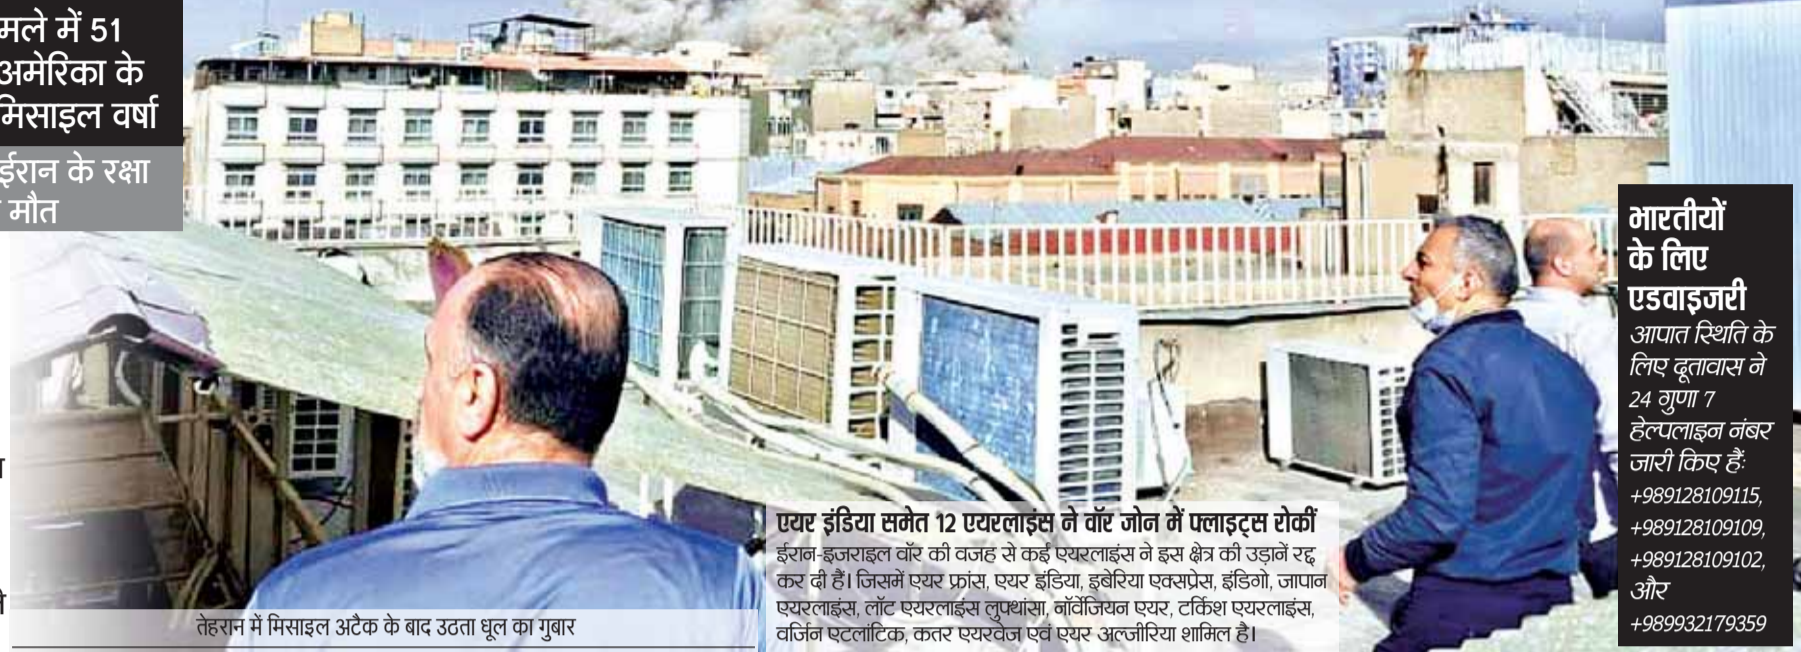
मले में 51 अमेरिका के मिसाइल वर्षा

ईरान के रक्षा मौत

भारतीयों के लिए एडवाइजरी

आपात स्थिति के लिए दूतावास ने 24 गुणा 7 हेल्पलाइन नंबर जारी किए हैं: +989128109115, +989128109109, +989128109102, और +989932179359

एयर इंडिया समेत 12 एयरलाइंस ने वॉर जोन में फ्लाइट्स रोकीं

ईरान-इजराइल वॉर की वजह से कई एयरलाइंस ने इस क्षेत्र की उड़ानें रद्द कर दी हैं। जिसमें एयर फ्रांस, एयर इंडिया, इबेरिया एक्सप्रेस, इंडिगो, जापान एयरलाइंस, लॉट एयरलाईस लुफ्थांसा, नॉर्वेजियन एयर, टर्किश एयरलाइंस, वर्जिन एटलांटिक, कतर एयरवेज एवं एयर अल्जीरिया शामिल है।

तेहरान में मिसाइल अटैक के बाद उठता धूल का गुबार